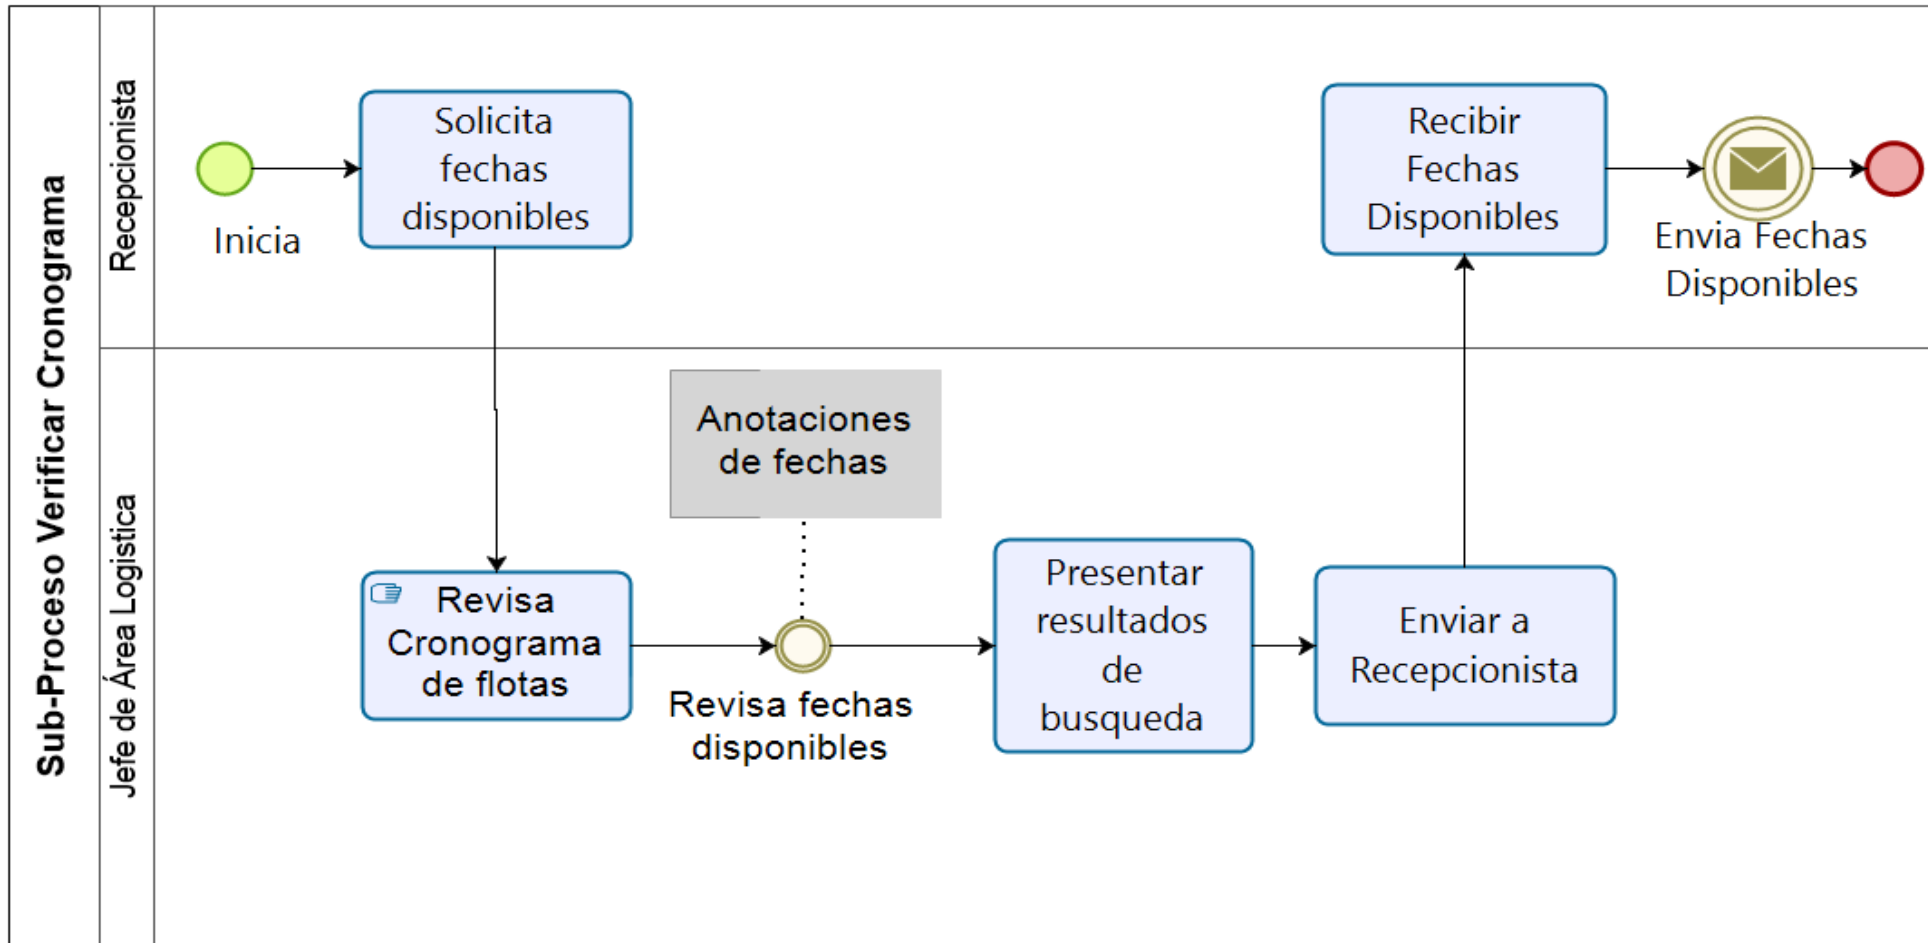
Sub-Proceso Verificar Cronograma

Recepcionista

Inicia

Solicita fechas disponibles

Recibir Fechas Disponibles

Envia Fechas Disponibles

Jefe de Área Logistica

Anotaciones de fechas

Revisa Cronograma de flotas

Revisa fechas disponibles

Presentar resultados de busqueda

Enviar a Recepcionista